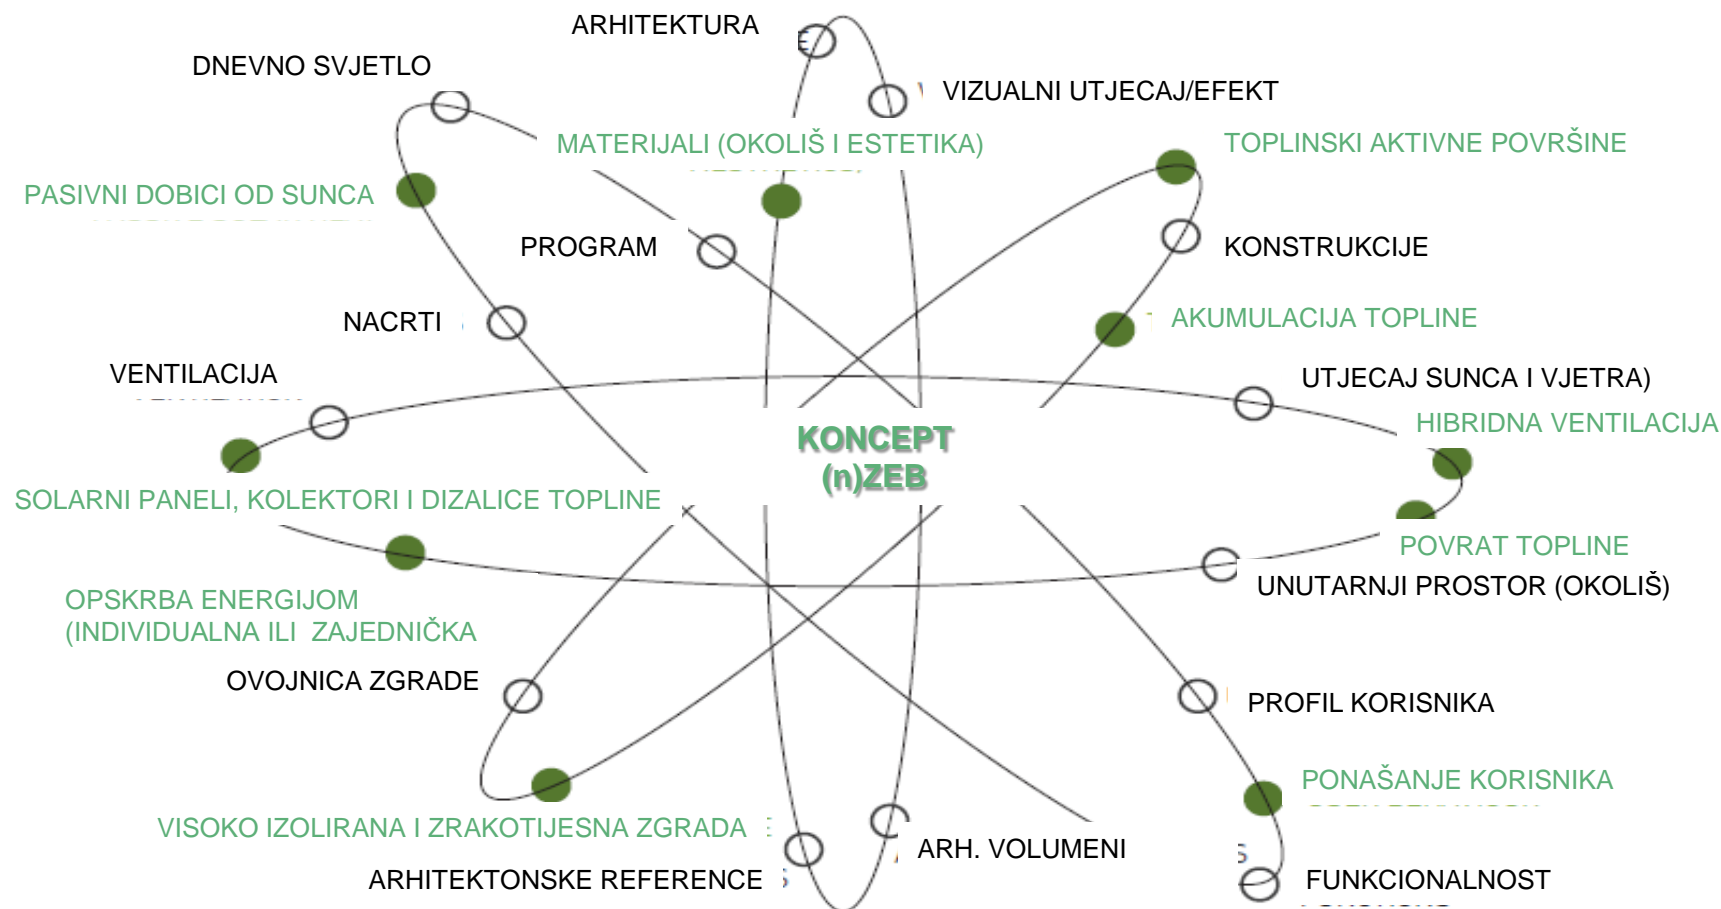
ARHITEKTURA

DNEVNO SVJETLO

VIZUALNI UTJECAJ/EFEKT

MATERIJALI (OKOLIŠ I ESTETIKA)

TOPLINSKI AKTIVNE POVRŠINE

PASIVNI DOBICI OD SUNCA

PROGRAM

KONSTRUKCIJE

NACRTI

AKUMULACIJA TOPLINE

VENTILACIJA

UTJECAJ SUNCA I VJETRA)

HIBRIDNA VENTILACIJA

KONCEPT (n)ZEB

SOLARNI PANELI, KOLEKTORI I DIZALICE TOPLINE

POVRAT TOPLINE

UNUTARNJI PROSTOR (OKOLIŠ)

OPSKRBA ENERGIJOM (INDIVIDUALNA ILI ZAJEDNIČKA

OVOJNICA ZGRADE

PROFIL KORISNIKA

PONAŠANJE KORISNIKA

VISOKO IZOLIRANA I ZRAKOTIJESNA ZGRADA

ARH. VOLUMENI

ARHITEKTONSKE REFERENCE

FUNKCIONALNOST